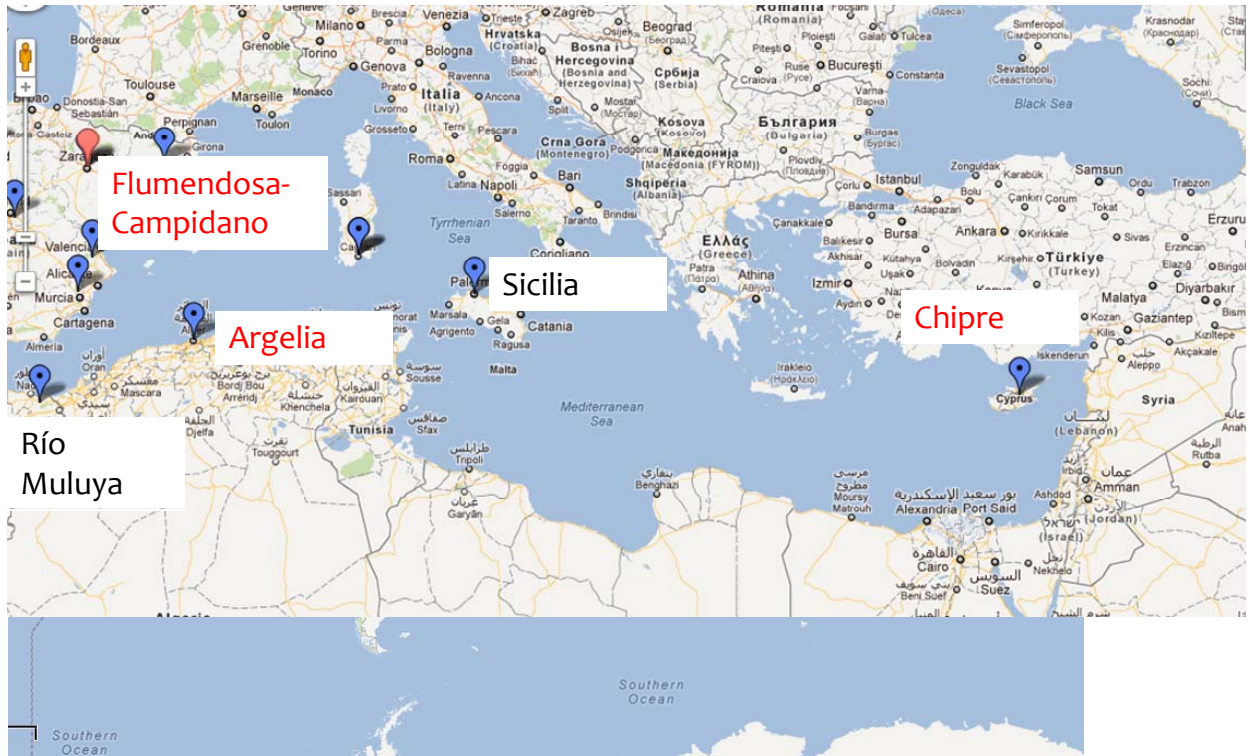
Flumendosa-Campidano

Sicilia

Argelia

Chipre

Río Muluya

Bordeaux
Milano
Venezia
Trieste
Zagreb
Beograd
Romania
Simferopol
Krasnodar
Grenoble
Torino
Genova
Bologna
Hrvatska (Croatia)
Bosna i Hercegovina (Bosnia and Herzegovina)
Србија (Serbia)
Pitești
Ploiești
Galați
Tulcea
Sevastopol
Toulouse
Donostia-San Sebastian
Marseille
Monaco
Ravenna
Italia (Italy)
Ancona
Craiova
Ruse
București
Constanța
Varna
Sochi
Black Sea
Bilbao
Toulon
Perpignan
Livorno
Grosseto
Split
Mostar
Kosova (Kosovo)
България (Bulgaria)
Burgas
Zaragoza
Andorra
Girona
Pescara
Crna Gora (Montenegro)
Podgorica
Македонија (Macedonia (FYROM))
Plovdiv
Roma
Foggia
Bari
Shqipëria (Albania)
Zonguldak
Karabük
Samsun
Istanbul
Çorlu
Bolu
Çankırı
Çorum
Ordu
Trabzon
Sassari
Napoli
Latina
Salerno
Taranto
Brindisi
Bandırma
Adapazarı
Tokat
Erzurum
Valencia
Tyrrhenian Sea
Cagliari
Çanakkale
Bursa
Ankara
Kırıkkale
Sivas
Erzincan
Ελλάς (Greece)
Balıkesir
Eskişehir
Alicante
Corigliano
Patra
Athina
Akhisar
Kütahya
Kırşehir
Türkiye (Turkey)
Elazığ
Murcia
Palermo
Uşak
Bolvadin
Malatya
Diyarbakır
Cartagena
Alger
Marsala
Agrigento
Gela
Catania
Izmir
Aydın
Kozan
Gaziantep
Almeria
Oran
Ragusa
Kilis
Kızıltepe
Sousse
Malta
Iraklio
Isken­derun
Akçakale
Aleppo
Nador
Bordj Bou Arréridj
Khenchela
Kairouan
Tunisia
Sfax
Mediterranean Sea
Cyprus
Syria
Djelfa
Touggourt
Tripoli
Lebanon
Rutba
Benghazi
Irbid
Amman
Gharyan
Moursy
Matrouh
Alexandria
Port Said
Ashdod
Israel
Jordan
Cairo
Suez
Beni Suef
Nekhelo
Southern Ocean
Southern Ocean